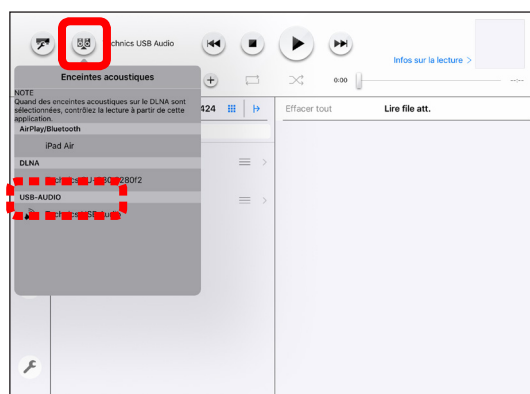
Technics USB Audio

Infos sur la lecture >

0:00

--:--

Enceintes acoustiques

NOTE
Quand des enceintes acoustiques sur le DLNA sont sélectionnées, contrôlez la lecture à partir de cette application.

AirPlay/Bluetooth

iPad Air

DLNA

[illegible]280f2

USB-AUDIO

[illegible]

424

Effacer tout

Lire file att.